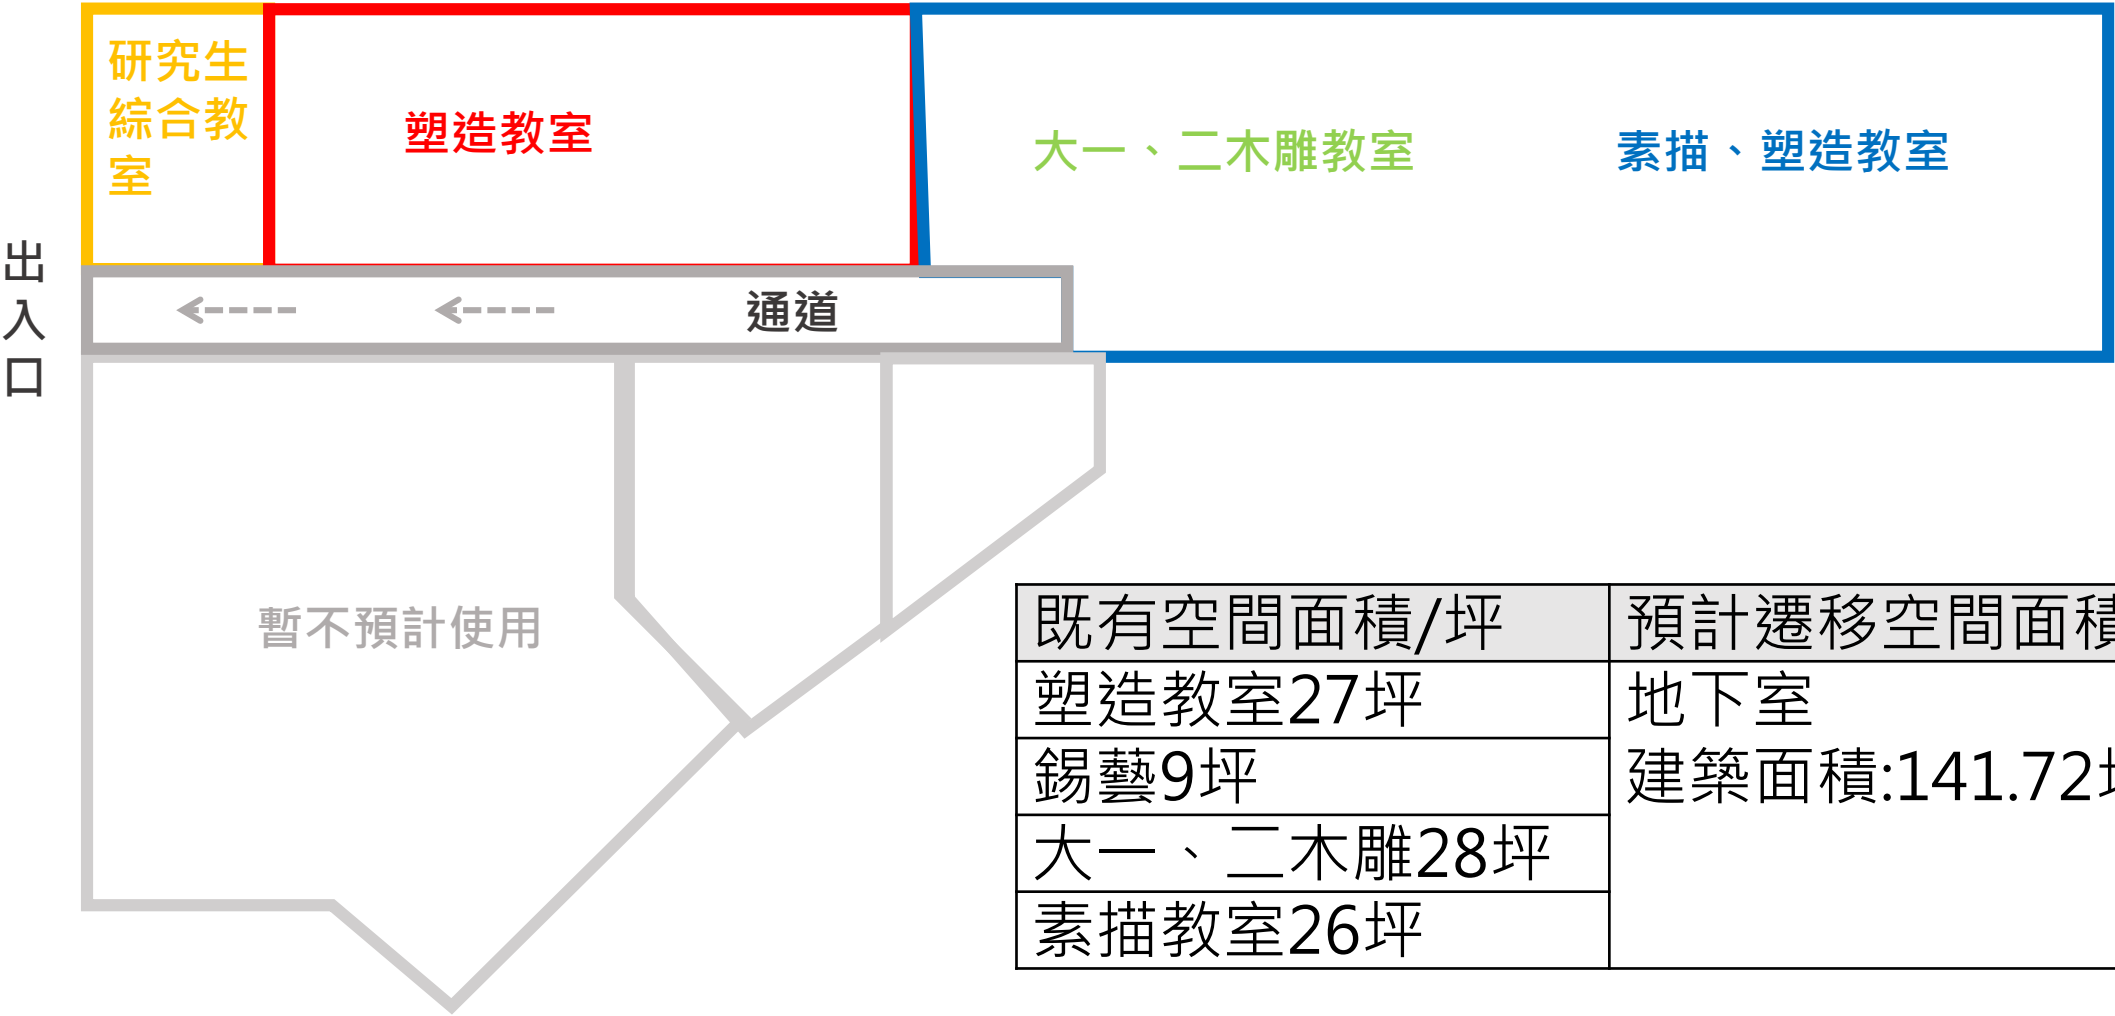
研究生綜合教室

塑造教室

大一、二木雕教室

素描、塑造教室

出入口

通道

暫不預計使用

| 既有空間面積/坪 | 預計遷移空間面積 |
|---|---|
| 塑造教室27坪 | 地下室 建築面積:141.72 |
| 錫藝9坪 | |
| 大一、二木雕28坪 | |
| 素描教室26坪 | |